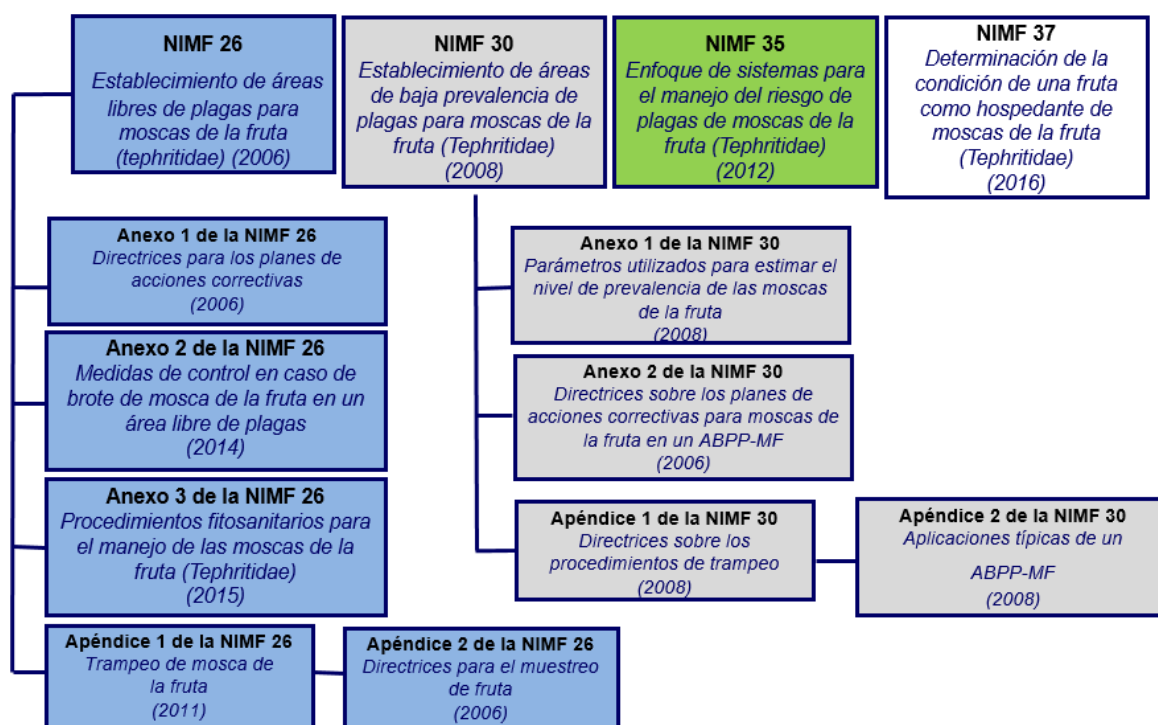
NIMF 26
Establecimiento de áreas libres de plagas para moscas de la fruta (tephritidae) (2006)

NIMF 30
Establecimiento de áreas de baja prevalencia de plagas para moscas de la fruta (Tephritidae) (2008)

NIMF 35
Enfoque de sistemas para el manejo del riesgo de plagas de moscas de la fruta (Tephritidae) (2012)

NIMF 37
Determinación de la condición de una fruta como hospedante de moscas de la fruta (Tephritidae) (2016)

Anexo 1 de la NIMF 26
Directrices para los planes de acciones correctivas (2006)

Anexo 2 de la NIMF 26
Medidas de control en caso de brote de mosca de la fruta en un área libre de plagas (2014)

Anexo 3 de la NIMF 26
Procedimientos fitosanitarios para el manejo de las moscas de la fruta (Tephritidae) (2015)

Apéndice 1 de la NIMF 26
Trampeo de mosca de la fruta (2011)

Apéndice 2 de la NIMF 26
Directrices para el muestreo de fruta (2006)

Anexo 1 de la NIMF 30
Parámetros utilizados para estimar el nivel de prevalencia de las moscas de la fruta (2008)

Anexo 2 de la NIMF 30
Directrices sobre los planes de acciones correctivas para moscas de la fruta en un ABPP-MF (2006)

Apéndice 1 de la NIMF 30
Directrices sobre los procedimientos de trampeo (2008)

Apéndice 2 de la NIMF 30
Aplicaciones típicas de un ABPP-MF (2008)